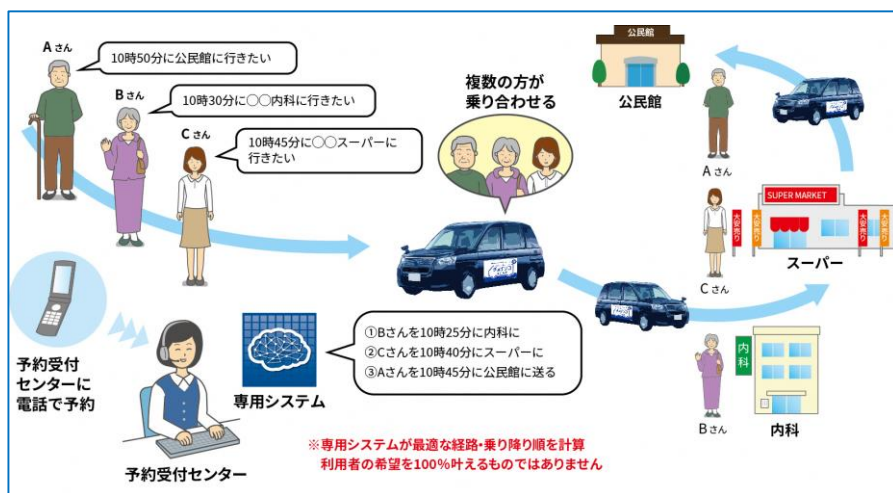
Aさん

10時50分に公民館に行きたい

Bさん

10時30分に〇〇内科に行きたい

Cさん

10時45分に〇〇スーパーに行きたい

複数の方が乗り合わせる

公民館

公民館

Aさん

SUPER MARKET

大売売り

大売売り

大売売り

大売売り

スーパー

Cさん

予約受付センターに電話で予約

専用システム

①Bさんを10時25分に内科に
②Cさんを10時40分にスーパーに
③Aさんを10時45分に公民館に送る

内科

Bさん

内科

予約受付センター

※専用システムが最適な経路・乗り降り順を計算
利用者の希望を100%叶えるものではありません